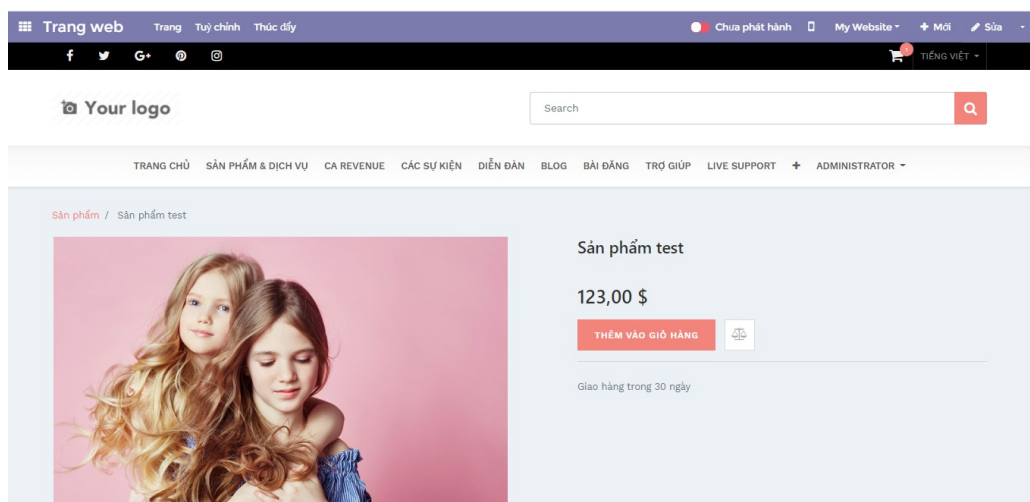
Trang web Trang Tuỳ chỉnh Thúc đẩy

Chưa phát hành My Website + Mới Sửa

1 TIẾNG VIỆT

Your logo

Search

TRANG CHỦ SẢN PHẨM & DỊCH VỤ CA REVENUE CÁC SỰ KIỆN DIỄN ĐÀN BLOG BÀI ĐĂNG TRỢ GIÚP LIVE SUPPORT + ADMINISTRATOR

Sản phẩm / Sản phẩm test

Sản phẩm test

123,00 $

THÊM VÀO GIỎ HÀNG

Giao hàng trong 30 ngày